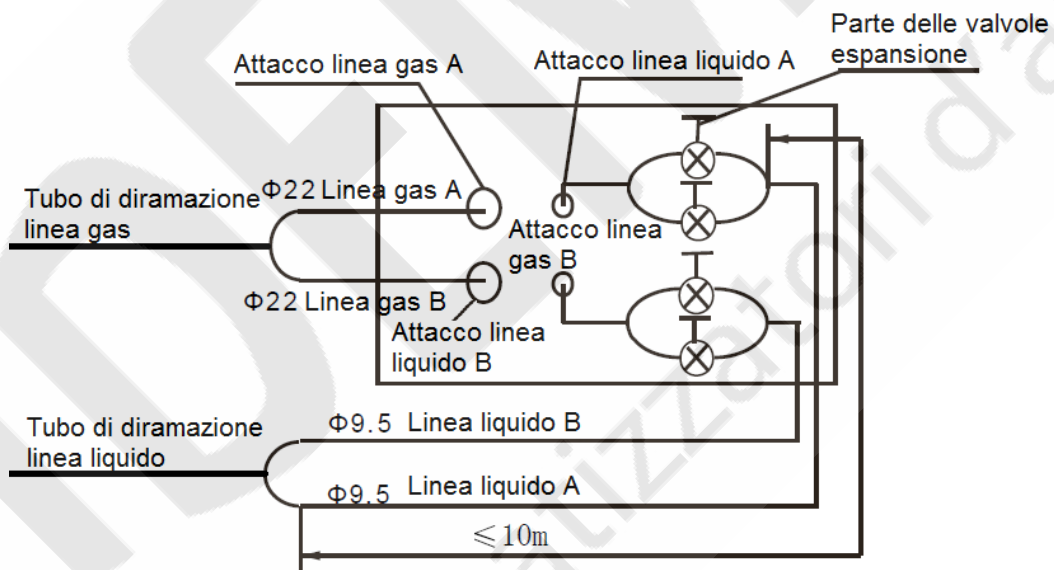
Parte delle valvole espansione

Attacco linea gas A

Attacco linea liquido A

Tubo di diramazione linea gas

Φ22 Linea gas A

Attacco linea gas B

Φ22 Linea gas B

Attacco linea liquido B

Tubo di diramazione linea liquido

Φ9.5 Linea liquido B

Φ9.5 Linea liquido A

$\leqslant 10m$